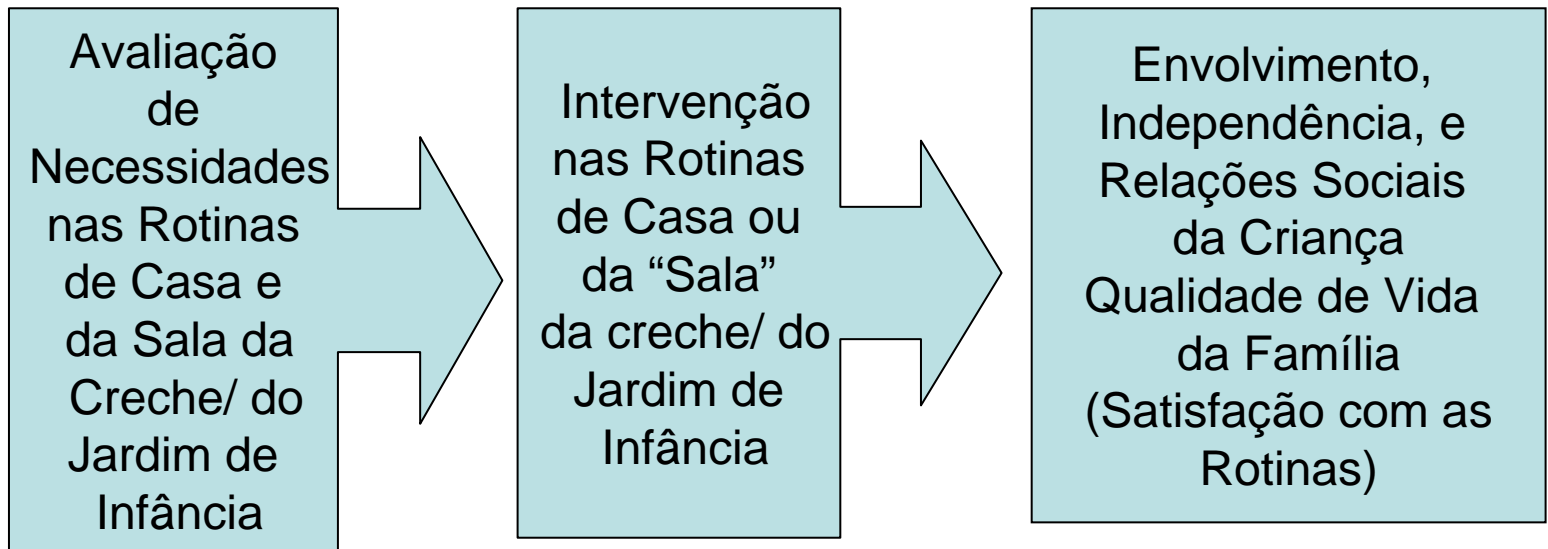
Avaliação de Necessidades nas Rotinas de Casa e da Sala da Creche/ do Jardim de Infância

Intervenção nas Rotinas de Casa ou da “Sala” da creche/ do Jardim de Infância

Envolvimento, Independência, e Relações Sociais da Criança
Qualidade de Vida da Família (Satisfação com as Rotinas)